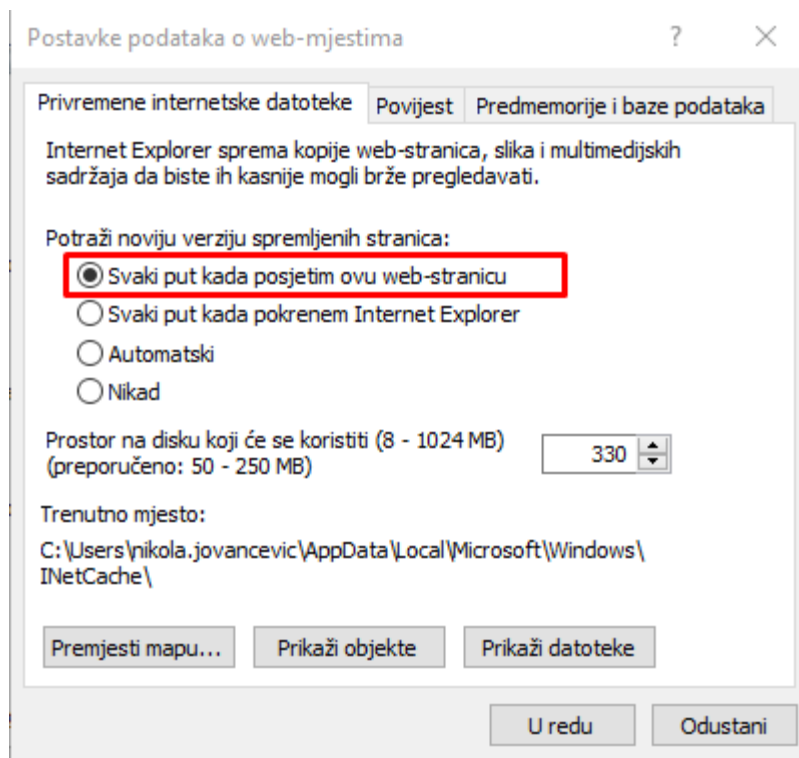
Postavke podataka o web-mjestima

?

Privremene internetske datoteke | Povijest | Predmemorije i baze podataka

Internet Explorer sprema kopije web-stranica, slika i multimedijskih sadržaja da biste ih kasnije mogli brže pregledavati.

Potraži novu verziju spremljenih stranica:

Svaki put kada posjetim ovu web-stranicu

Svaki put kada pokrenem Internet Explorer

Automatski

Nikad

Prostor na disku koji će se koristiti (8 - 1024 MB) (preporučeno: 50 - 250 MB)

330

Trenutno mjesto:

C:\Users\nikola.jovancevic\AppData\Local\Microsoft\Windows\INetCache\

Premjesti mapu...

Prikaži objekte

Prikaži datoteke

U redu

Odustani